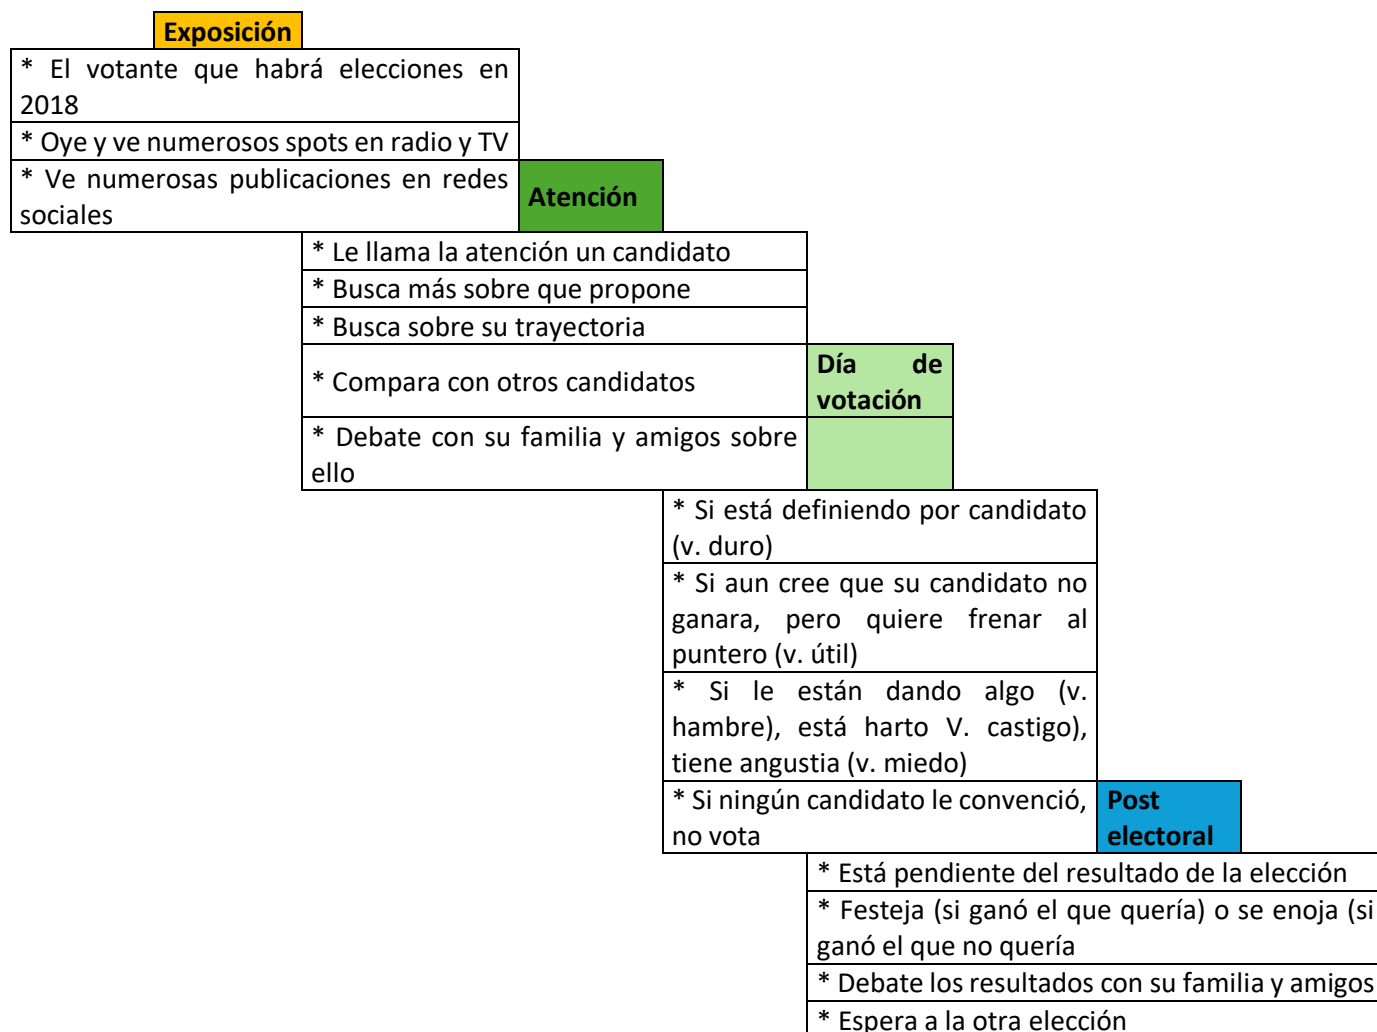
Exposición

* El votante que habrá elecciones en 2018

* Oye y ve numerosos spots en radio y TV

* Ve numerosas publicaciones en redes sociales

Atención

* Le llama la atención un candidato

* Busca más sobre que propone

* Busca sobre su trayectoria

* Compara con otros candidatos

* Debate con su familia y amigos sobre ello

Día de votación

* Si está definiendo por candidato (v. duro)

* Si aun cree que su candidato no ganara, pero quiere frenar al puntero (v. útil)

* Si le están dando algo (v. hambre), está harto V. castigo), tiene angustia (v. miedo)

* Si ningún candidato le convenció, no vota

Post electoral

* Está pendiente del resultado de la elección

* Festeja (si ganó el que quería) o se enoja (si ganó el que no quería

* Debate los resultados con su familia y amigos

* Espera a la otra elección